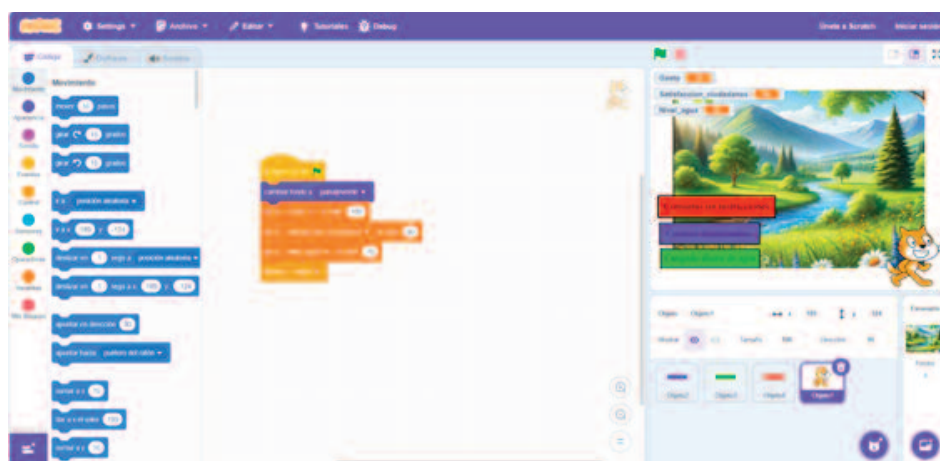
Settings Archivo Editar Tutoriales Debug

Únete a Scratch Iniciar sesión

Código Disfraces Sonidos

Movimiento

mover 10 pasos

girar 15 grados

girar 15 grados

ir a posición aleatoria

ir a x: 185 y: -124

deslizar en 1 seg a posición aleatoria

deslizar en 1 seg a x: 185 y: 124

apuntar en dirección 90

apuntar hacia puntero del ratón

sumar a x 10

fijar x a el valor 185

sumar a y 10

Movimiento Apariencia Sonido Eventos Control Sensores Operadores Variables Mis Bloques

al hacer clic en

cambiar fondo a paisajeverde

Costo

Satisfaccion_ciudadanos

Nivel_agua

Objeto Objeto1 185 124

Mostrar Tamaño 100 Dirección 90

Objeto1 Objeto2 Objeto3 Objeto4

Escenario

Fondos